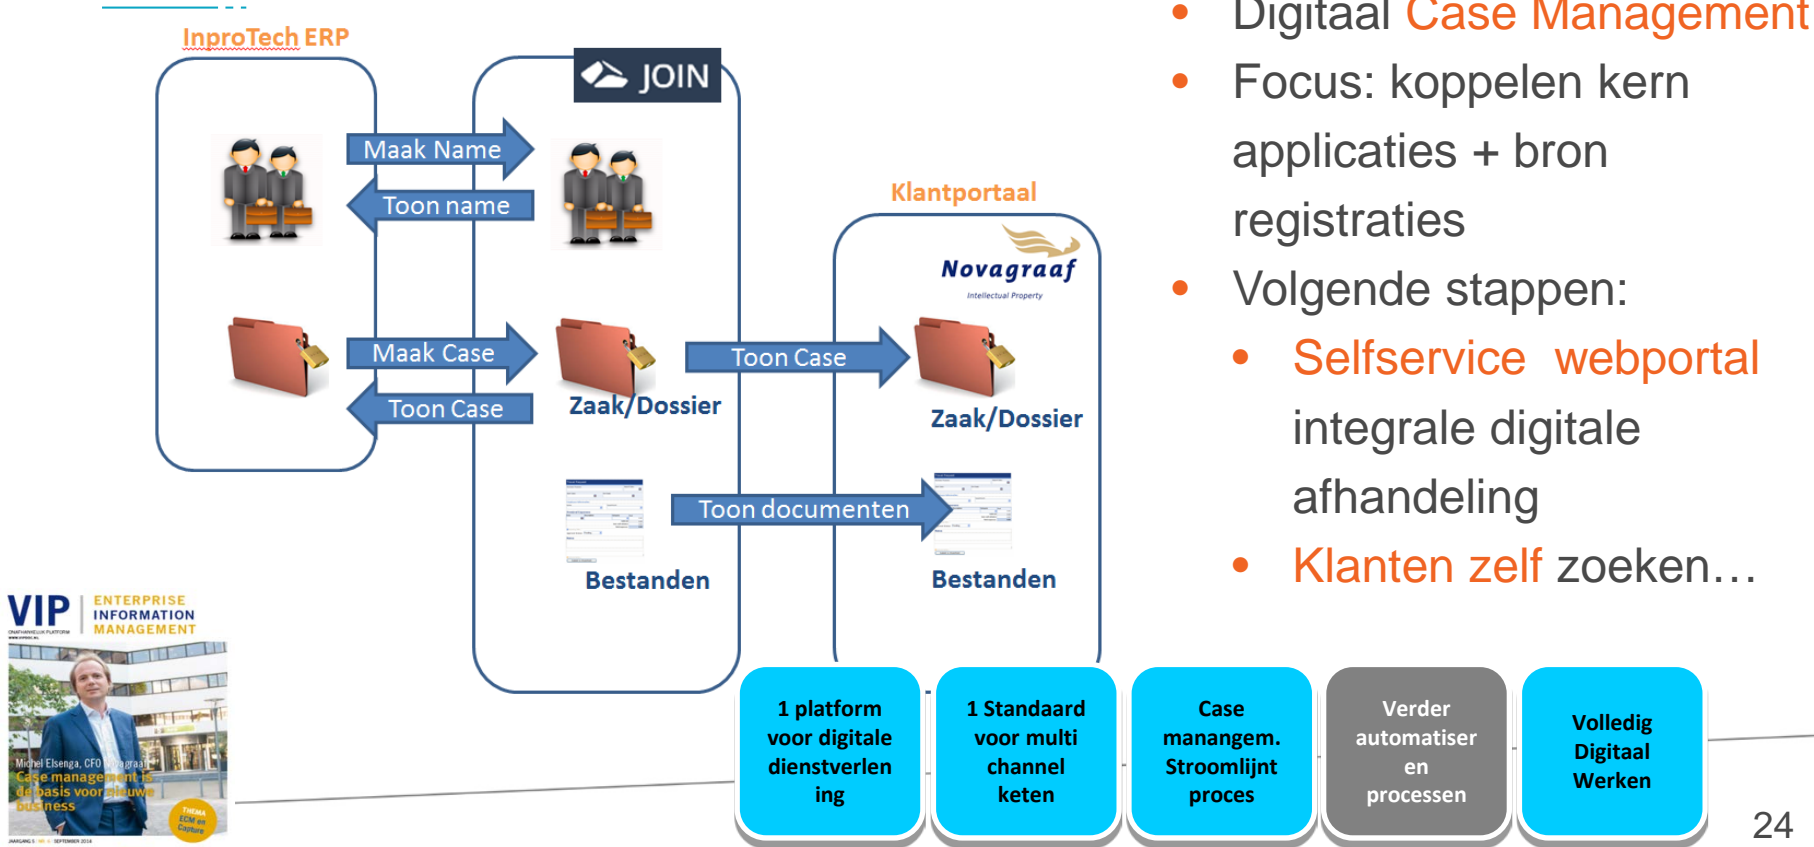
InproTech ERP

JOIN

Maak Name

Toon name

Maak Case

Toon Case

Zaak/Dossier

Toon Case

Klantportaal

Novagraaf

Intellectual Property

Zaak/Dossier

Toon documenten

Bestanden

Bestanden

VIP ENTERPRISE INFORMATION MANAGEMENT

Michel Elsenga, CFO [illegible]

Case management is de basis voor nieuwe business

THEMA ECM en Capture

• Digitaal Case Management
• Focus: koppelen kern applicaties + bron registraties
• Volgende stappen:
  • Selfservice webportal integrale digitale afhandeling
  • Klanten zelf zoeken…

1 platform voor digitale dienstverlen ing

1 Standaard voor multi channel keten

Case manangem. Stroomlijnt proces

Verder automatiser en processen

Volledig Digitaal Werken

24